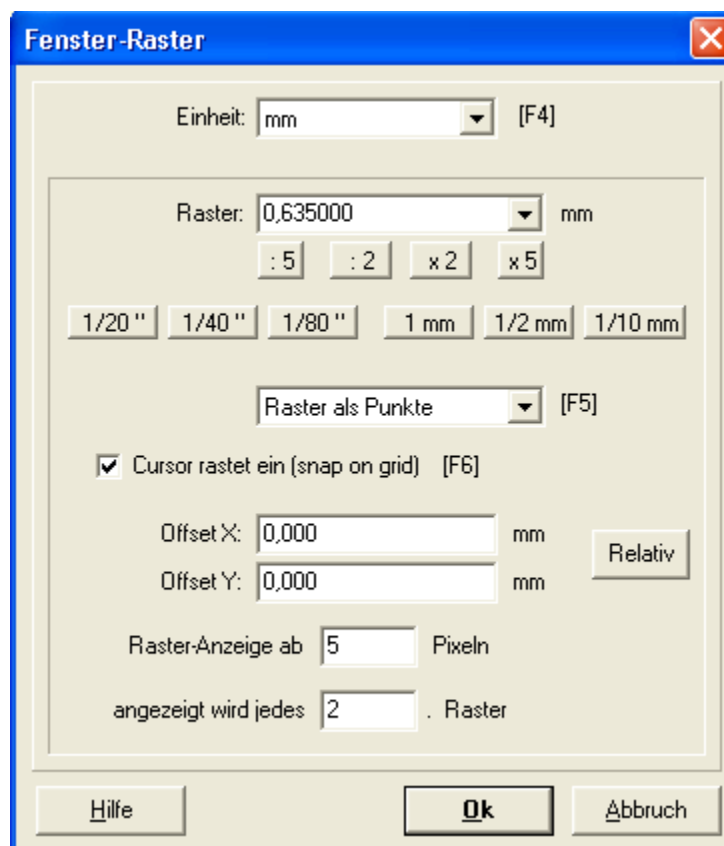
Fenster-Raster

Einheit: mm [F4]

Raster: 0,635000 mm

: 5 : 2 x 2 x 5

1/20 " 1/40 " 1/80 " 1 mm 1/2 mm 1/10 mm

Raster als Punkte [F5]

Cursor rastet ein (snap on grid) [F6]

Offset X: 0,000 mm

Offset Y: 0,000 mm

Relativ

Raster-Anzeige ab 5 Pixeln

angezeigt wird jedes 2 . Raster

Hilfe

Ok

Abbruch